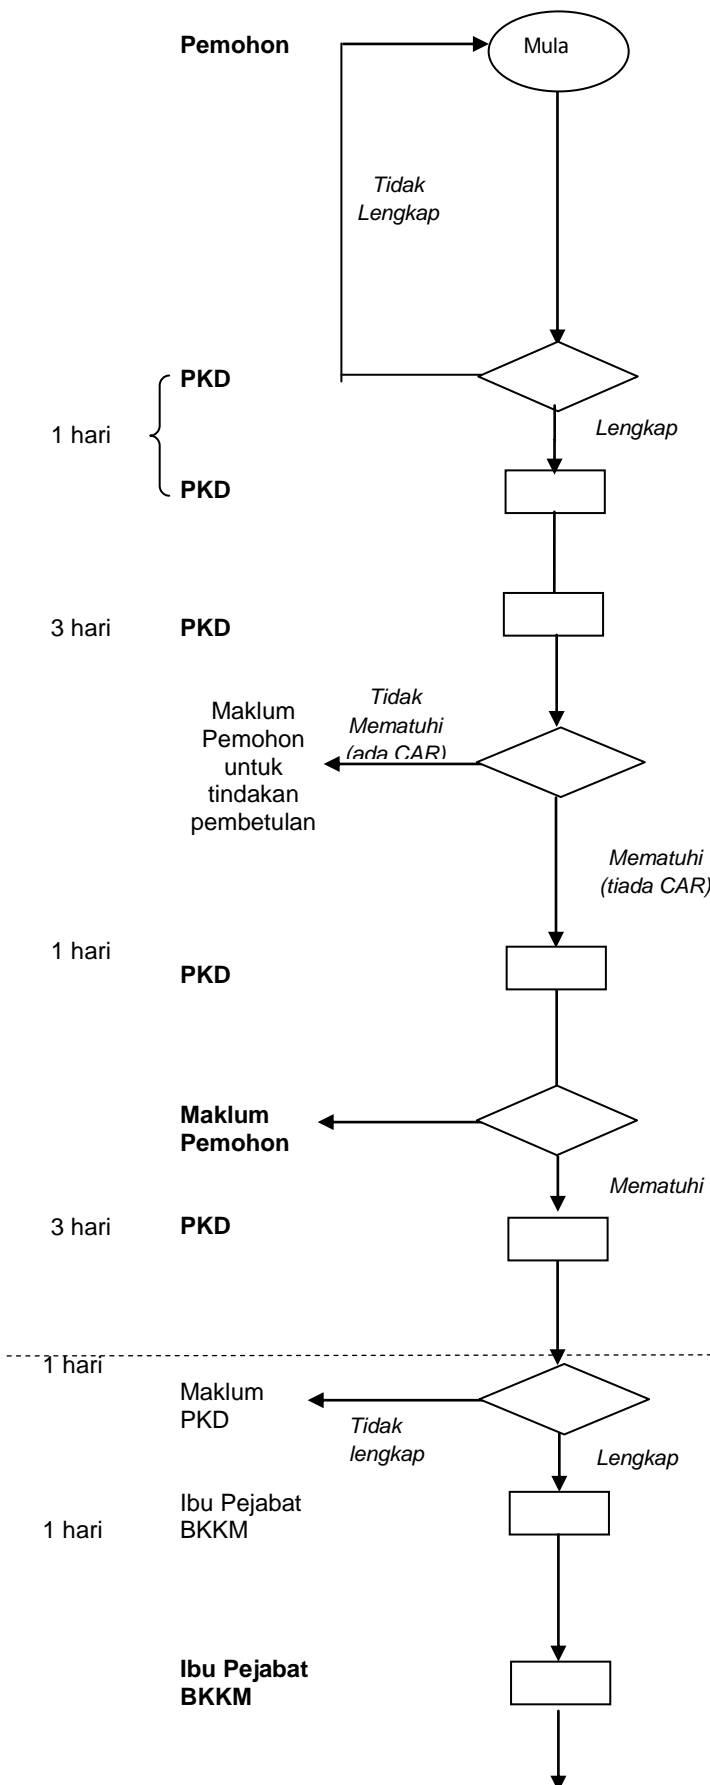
Pemohon

Mula

Tidak Lengkap

PKD

1 hari

Lengkap

PKD

3 hari PKD

Tidak Mematuhi (ada CAR)

Maklum Pemohon untuk tindakan pembetulan

Mematuhi (tiada CAR)

1 hari

PKD

Maklum Pemohon

Mematuhi

3 hari PKD

1 hari

Maklum PKD

Tidak lengkap

Lengkap

Ibu Pejabat BKKM

1 hari

Ibu Pejabat BKKM